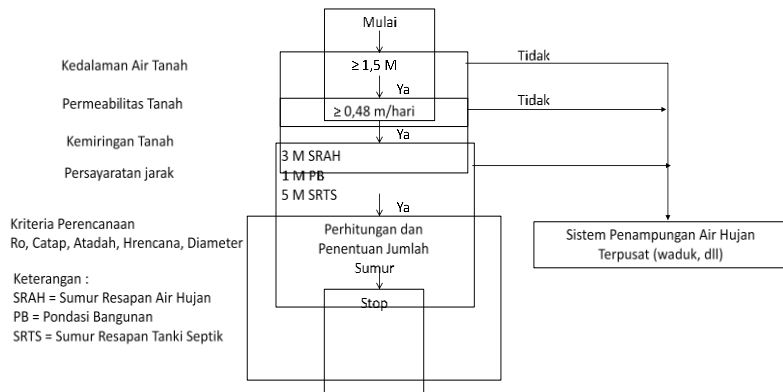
Mulai

Kedalaman Air Tanah

$\geq 1,5$ M

Tidak

Ya

Permeabilitas Tanah

$\geq 0,48$ m/hari

Tidak

Ya

Kemiringan Tanah

Persayaratan jarak

3 M SRAH
1 M PB
5 M SRTS

Ya

Kriteria Perencanaan
Ro, Catap, Atadah, Hrencana, Diameter

Perhitungan dan Penentuan Jumlah Sumur

Sistem Penampungan Air Hujan Terpusat (waduk, dll)

Keterangan :
SRAH = Sumur Resapan Air Hujan
PB = Pondasi Bangunan
SRTS = Sumur Resapan Tanki Septik

Stop